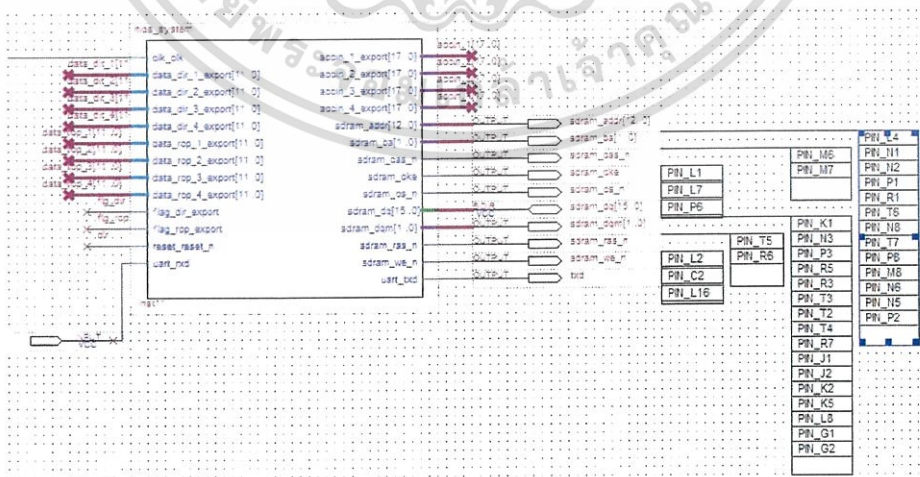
nios_system

clk_clk
data_dir_1_export[11..0]
data_dir_2_export[11..0]
data_dir_3_export[11..0]
data_dir_4_export[11..0]
data_rop_1_export[11..0]
data_rop_2_export[11..0]
data_rop_3_export[11..0]
data_rop_4_export[11..0]
flag_dir_export
flag_rop_export
reset_reset_n
uart_rxd

adcin_1_export[17..0]
adcin_2_export[17..0]
adcin_3_export[17..0]
adcin_4_export[17..0]
sdram_addr[12..0]
sdram_ba[1..0]
sdram_cas_n
sdram_cke
sdram_cs_n
sdram_dq[15..0]
sdram_dqm[1..0]
sdram_ras_n
sdram_we_n
uart_txd

inst

data_dir_1[1
data_dir_4[
data_rop_1[
data_rop_4[11..0]
flg_dir
flg_rop
dir

VCC

adcin_1[17..0]
adcin
adcin
adcin

OUTPUT sdram_addr[12..0]
OUTPUT sdram_ba[1..0]
OUTPUT sdram_cas_n
OUTPUT sdram_cke
OUTPUT sdram_cs_n
BIDIR VCC sdram_dq[15..0]
OUTPUT sdram_dqm[1..0]
OUTPUT sdram_ras_n
OUTPUT sdram_we_n
OUTPUT txd

PIN_M6
PIN_M7

PIN_L1
PIN_L7
PIN_P6

PIN_T5
PIN_R6

PIN_L2
PIN_C2
PIN_L16

PIN_K1
PIN_N3
PIN_P3
PIN_R5
PIN_R3
PIN_T3
PIN_T2
PIN_T4
PIN_R7
PIN_J1
PIN_J2
PIN_K2
PIN_K5
PIN_L8
PIN_G1
PIN_G2

PIN_L4
PIN_N1
PIN_N2
PIN_P1
PIN_R1
PIN_T8
PIN_N8
PIN_T7
PIN_P8
PIN_M8
PIN_N6
PIN_N5
PIN_P2